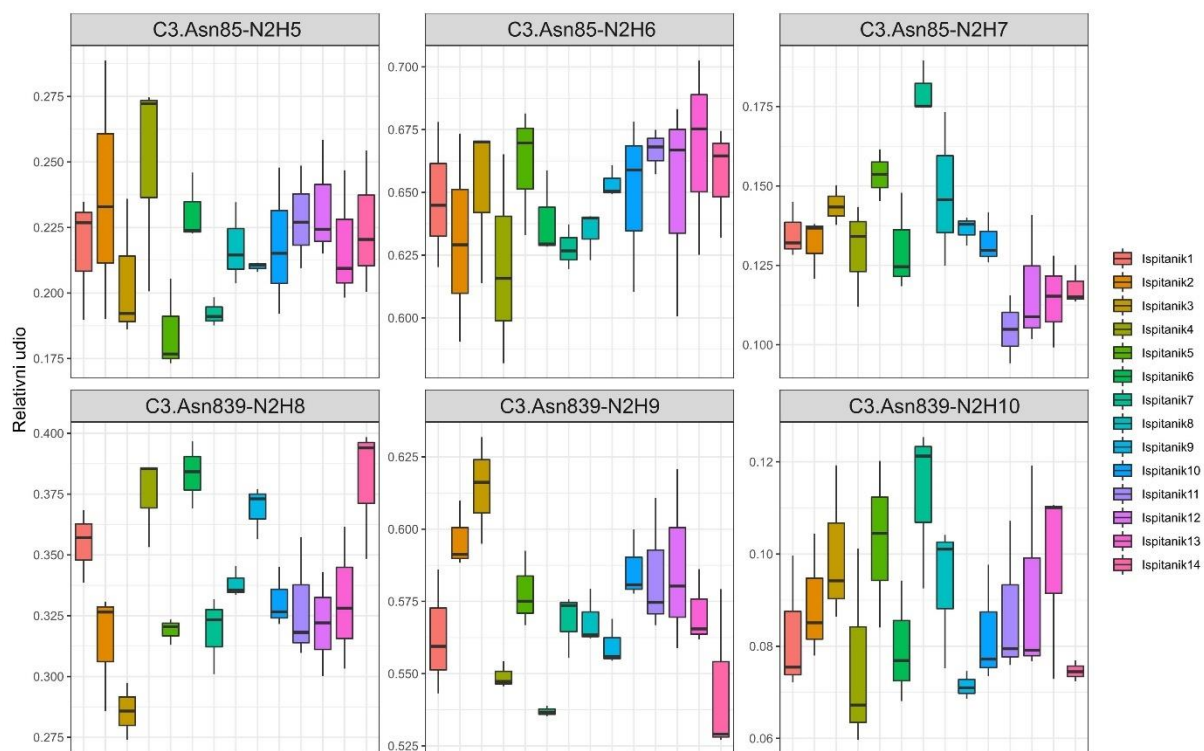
C3.Asn85-N2H5
C3.Asn85-N2H6
C3.Asn85-N2H7
0.275
0.250
0.225
0.200
0.175
0.700
0.675
0.650
0.625
0.600
0.175
0.150
0.125
0.100
Relativni udio
C3.Asn839-N2H8
C3.Asn839-N2H9
C3.Asn839-N2H10
0.400
0.375
0.350
0.325
0.300
0.275
0.625
0.600
0.575
0.550
0.525
0.12
0.10
0.08
0.06
Ispitanik1
Ispitanik2
Ispitanik3
Ispitanik4
Ispitanik5
Ispitanik6
Ispitanik7
Ispitanik8
Ispitanik9
Ispitanik10
Ispitanik11
Ispitanik12
Ispitanik13
Ispitanik14